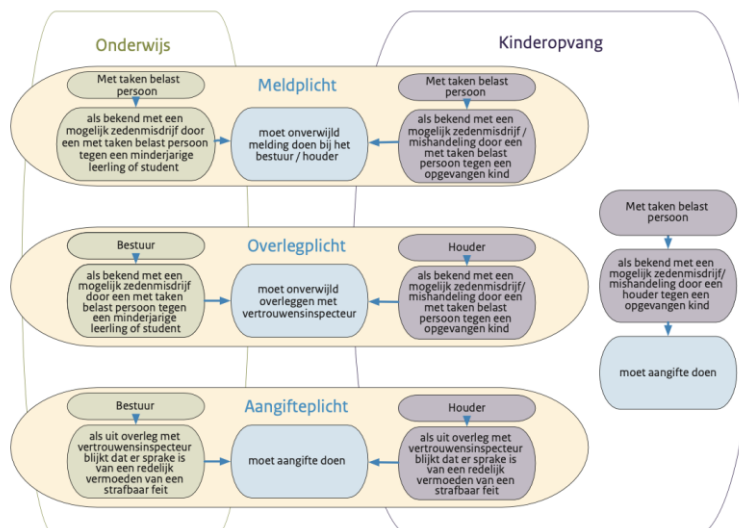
Onderwijs

Kinderopvang

Meldplicht

Met taken belast persoon

als bekend met een mogelijk zedenmisdrijf door een met taken belast persoon tegen een minderjarige leerling of student

moet onverwijld melding doen bij het bestuur / houder

Met taken belast persoon

als bekend met een mogelijk zedenmisdrijf / mishandeling door een met taken belast persoon tegen een opgevangen kind

Overlegplicht

Bestuur

als bekend met een mogelijk zedenmisdrijf door een met taken belast persoon tegen een minderjarige leerling of student

moet onverwijld overleggen met vertrouwensinspecteur

Houder

als bekend met een mogelijk zedenmisdrijf/ mishandeling door een met taken belast persoon tegen een opgevangen kind

Aangifteplicht

Bestuur

als uit overleg met vertrouwensinspecteur blijkt dat er sprake is van een redelijk vermoeden van een strafbaar feit

moet aangifte doen

Houder

als uit overleg met vertrouwensinspecteur blijkt dat er sprake is van een redelijk vermoeden van een strafbaar feit

Met taken belast persoon

als bekend met een mogelijk zedenmisdrijf/ mishandeling door een houder tegen een opgevangen kind

moet aangifte doen